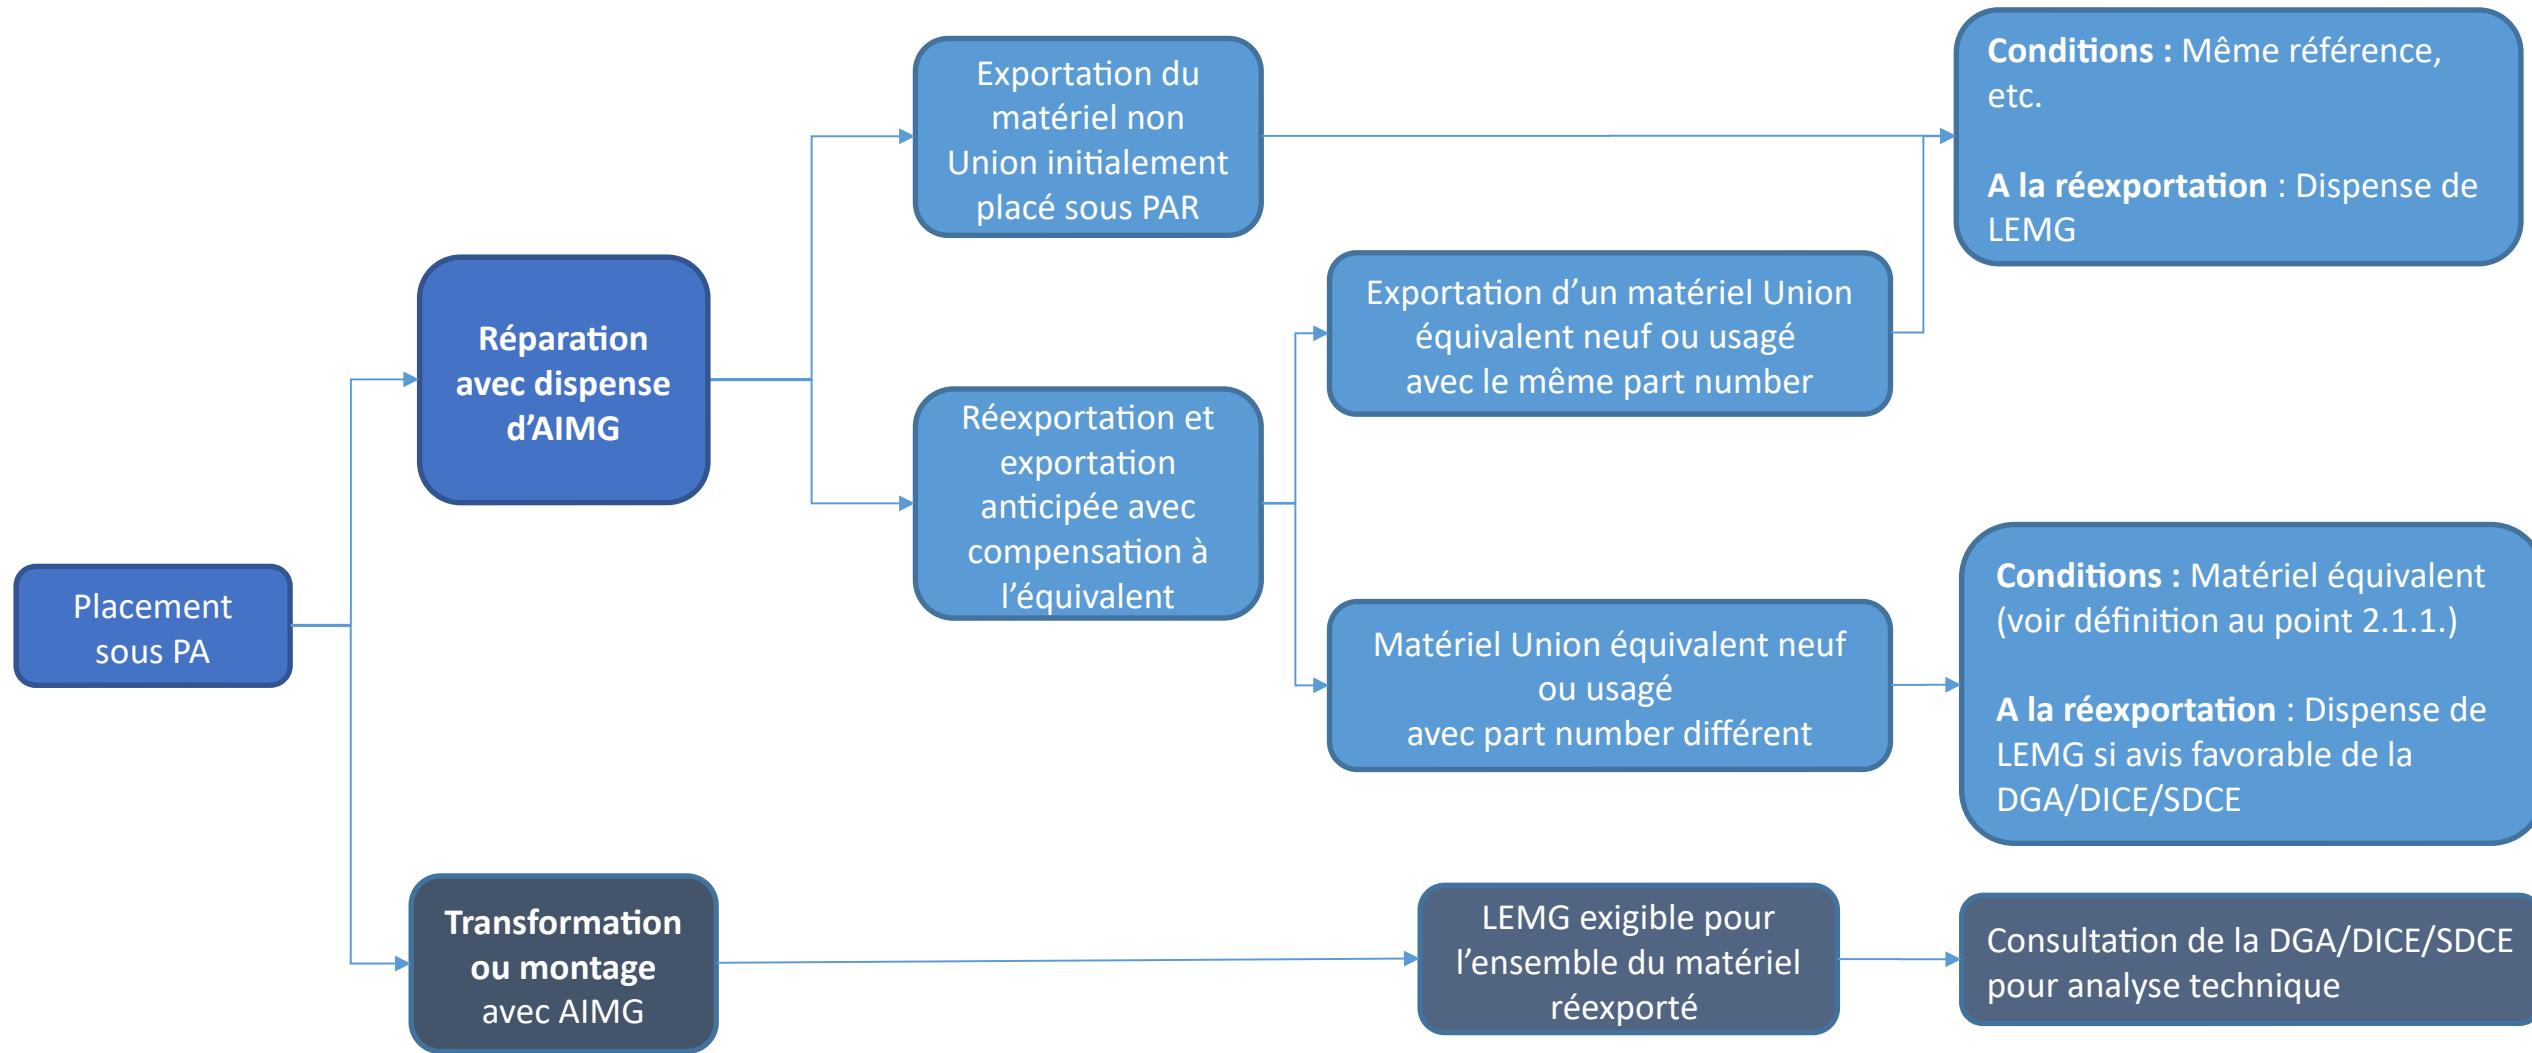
Placement sous PA

Réparation avec dispense d'AIMG

Exportation du matériel non Union initialement placé sous PAR

Réexportation et exportation anticipée avec compensation à l'équivalent

Conditions : Même référence, etc.

A la réexportation : Dispense de LEMG

Exportation d'un matériel Union équivalent neuf ou usagé avec le même part number

Matériel Union équivalent neuf ou usagé avec part number différent

Conditions : Matériel équivalent (voir définition au point 2.1.1.)

A la réexportation : Dispense de LEMG si avis favorable de la DGA/DICE/SDCE

Transformation ou montage avec AIMG

LEMG exigible pour l'ensemble du matériel réexporté

Consultation de la DGA/DICE/SDCE pour analyse technique